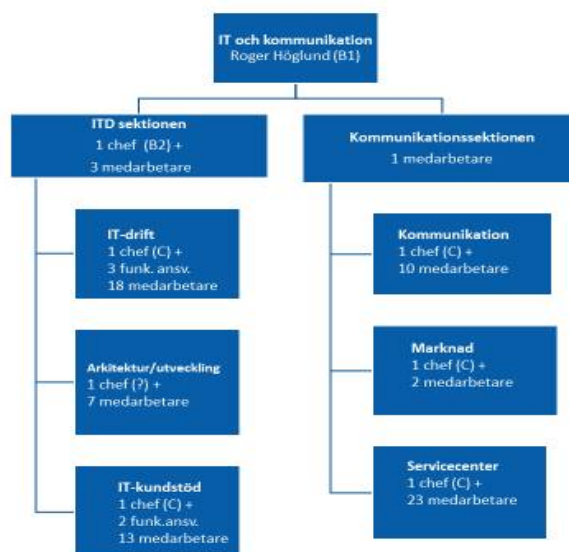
IT och kommunikation
Roger Höglund (B1)

ITD sektionen
1 chef (B2) +
3 medarbetare

IT-drift
1 chef (C) +
3 funk. ansv.
18 medarbetare

Arkitektur/utveckling
1 chef (?) +
7 medarbetare

IT-kundstöd
1 chef (C) +
2 funk.ansv.
13 medarbetare

Kommunikationssektionen
1 medarbetare

Kommunikation
1 chef (C) +
10 medarbetare

Marknad
1 chef (C) +
2 medarbetare

Servicecenter
1 chef (C) +
23 medarbetare